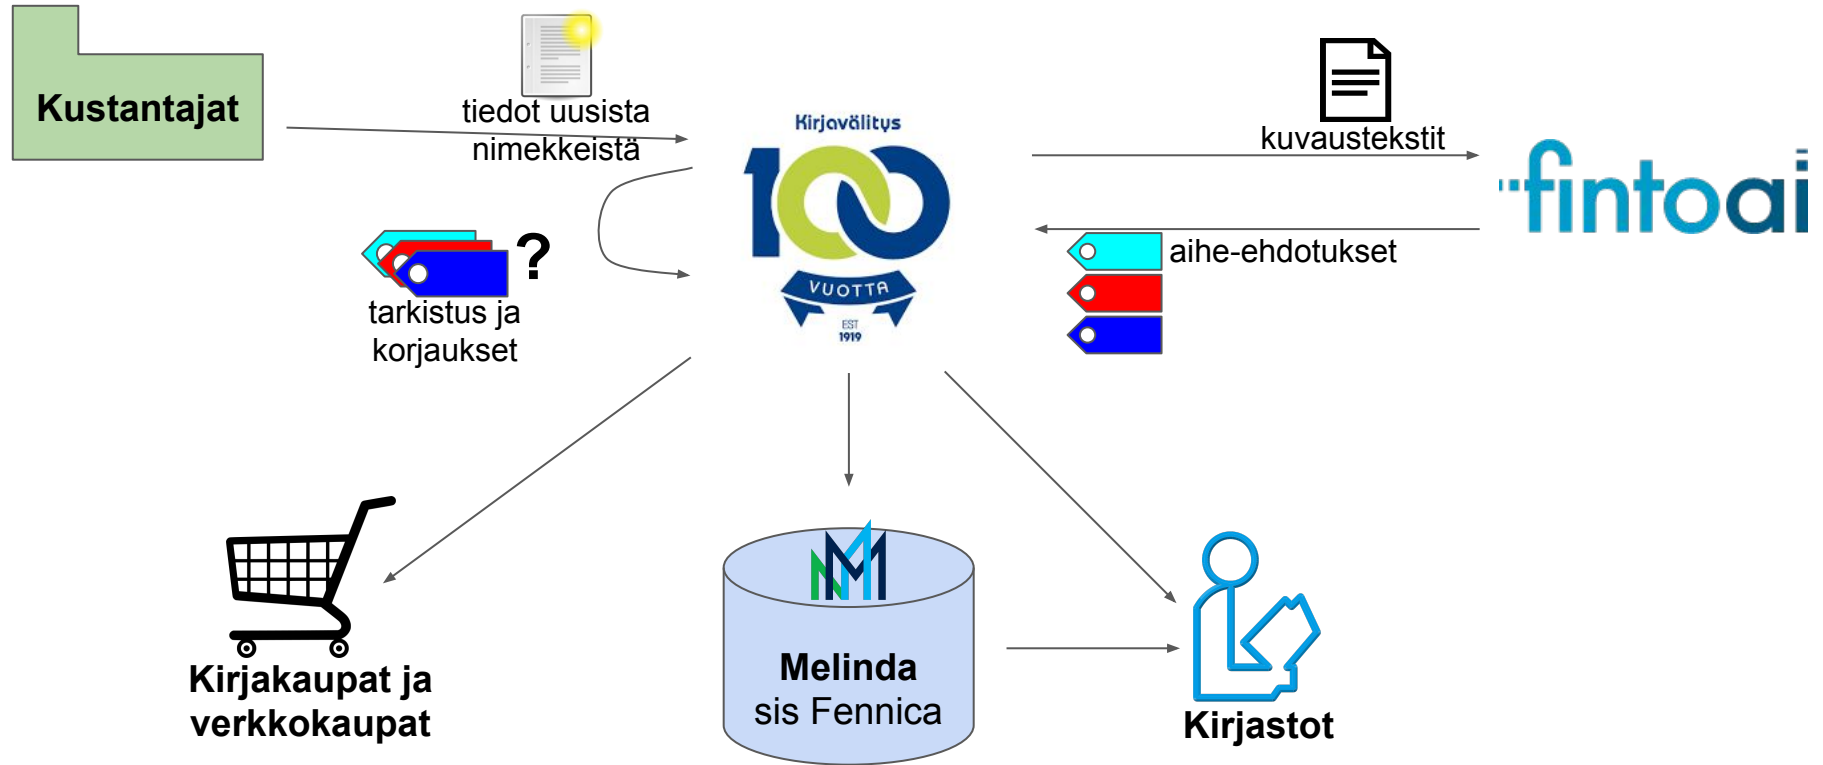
Kustantajat

tiedot uusista nimekkeistä

Kirjavälitys
100
VUOTTA
EST 1919

kuvaustekstit

fintoai

aihe-ehdotukset

?

tarkistus ja korjaukset

Kirjakaupat ja verkkokaupat

Melinda
sis Fennica

Kirjastot